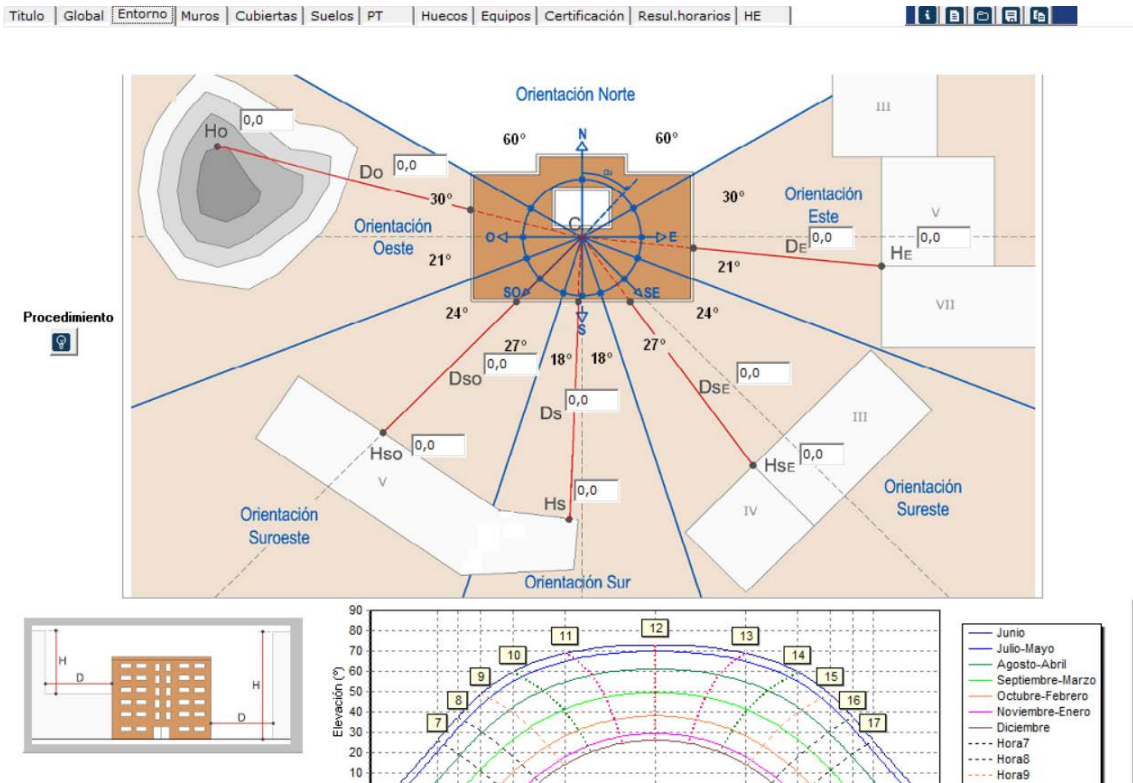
Titulo | Global | Entorno | Muros | Cubiertas | Suelos | PT | Huecos | Equipos | Certificación | Resul.horarios | HE

Orientación Norte

III

Ho 0,0

60°

N

60°

Do 0,0

30°

30°

Orientación Este

V

Orientación Oeste

C

O

E

DE 0,0

HE 0,0

21°

21°

SO

SE

VII

S

Procedimiento

24°

24°

27°

18°

18°

27°

Dso 0,0

DSE 0,0

Ds 0,0

III

Hso 0,0

HSE 0,0

V

Orientación Sureste

Hs 0,0

IV

Orientación Suroeste

Orientación Sur

H

D

H

D

90
80
70
60
50
40
30
20
10

Elevación (°)

7
8
9
10
11
12
13
14
15
16
17

Junio
Julio-Mayo
Agosto-Abril
Septiembre-Marzo
Octubre-Febrero
Noviembre-Enero
Diciembre
Hora7
Hora8
Hora9